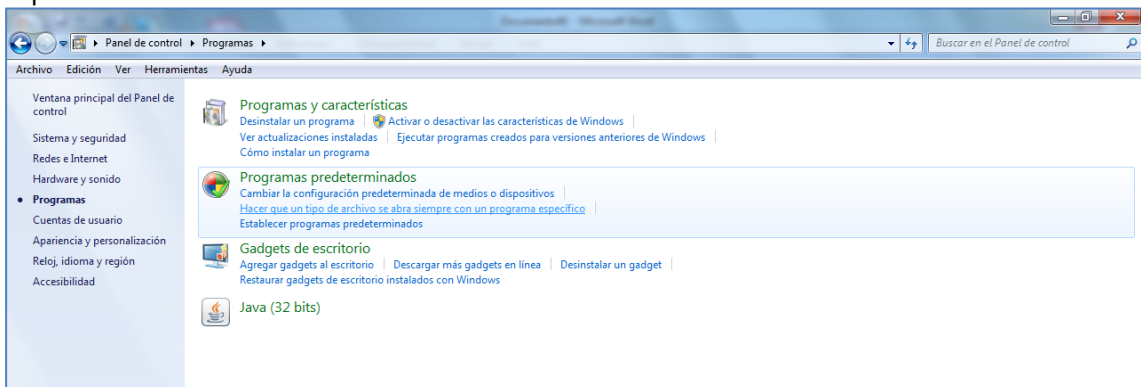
Documento40 - Microsoft Word

Panel de control ▸ Programas ▸

Buscar en el Panel de control

Archivo Edición Ver Herramientas Ayuda

Ventana principal del Panel de control

Sistema y seguridad

Redes e Internet

Hardware y sonido

• Programas

Cuentas de usuario

Apariencia y personalización

Reloj, idioma y región

Accesibilidad

Programas y características

Desinstalar un programa | Activar o desactivar las características de Windows | Ver actualizaciones instaladas | Ejecutar programas creados para versiones anteriores de Windows | Cómo instalar un programa

Programas predeterminados

Cambiar la configuración predeterminada de medios o dispositivos | Hacer que un tipo de archivo se abra siempre con un programa específico | Establecer programas predeterminados

Gadgets de escritorio

Agregar gadgets al escritorio | Descargar más gadgets en línea | Desinstalar un gadget | Restaurar gadgets de escritorio instalados con Windows

Java (32 bits)